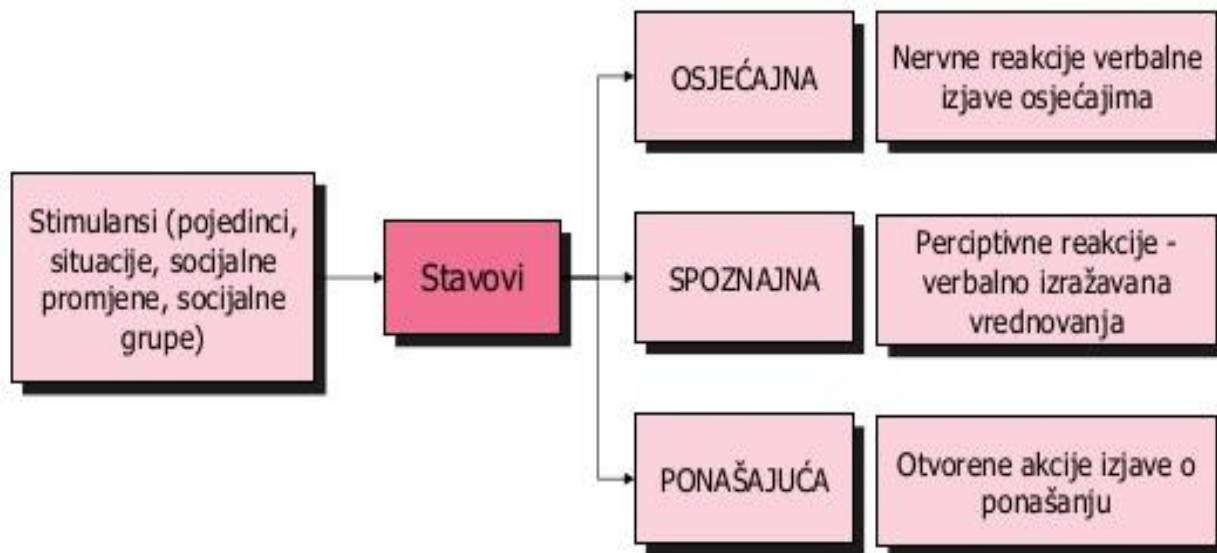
Stimulansi (pojedinci, situacije, socijalne promjene, socijalne grupe)

Stavovi

OSJEĆAJNA

Nervne reakcije verbalne izjave osjećajima

SPOZNAJNA

Perciptivne reakcije - verbalno izražavana vrednovanja

PONAŠAJUĆA

Otvorene akcije izjave o ponašanju